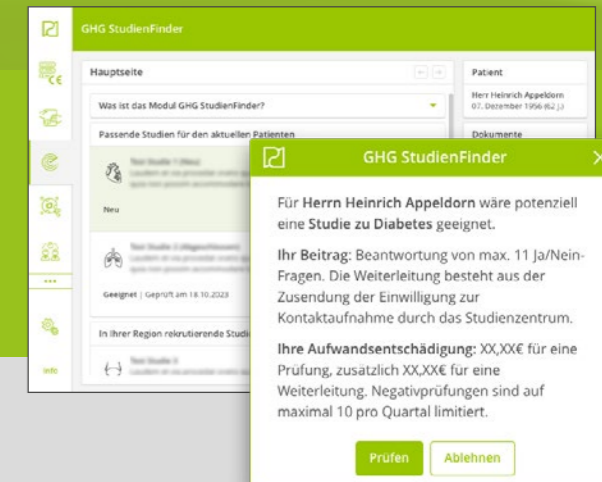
GHG StudienFinder

CE

Hauptseite

Was ist das Modul GHG StudienFinder?

Passende Studien für den aktuellen Patienten

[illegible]

Neu

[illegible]

Geeignet | Geprüft am 18.10.2023

In Ihrer Region rekrutierende Studi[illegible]

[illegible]

...

Info

Patient

Herr Heinrich Appeldorn
07. Dezember 1956 (62 J.)

Dokumente

GHG StudienFinder

Für **Herrn Heinrich Appeldorn** wäre potenziell eine **Studie zu Diabetes** geeignet.

**Ihr Beitrag:** Beantwortung von max. 11 Ja/Nein-Fragen. Die Weiterleitung besteht aus der Zusendung der Einwilligung zur Kontaktaufnahme durch das Studienzentrum.

**Ihre Aufwandsentschädigung:** XX,XX€ für eine Prüfung, zusätzlich XX,XX€ für eine Weiterleitung. Negativprüfungen sind auf maximal 10 pro Quartal limitiert.

Prüfen Ablehnen